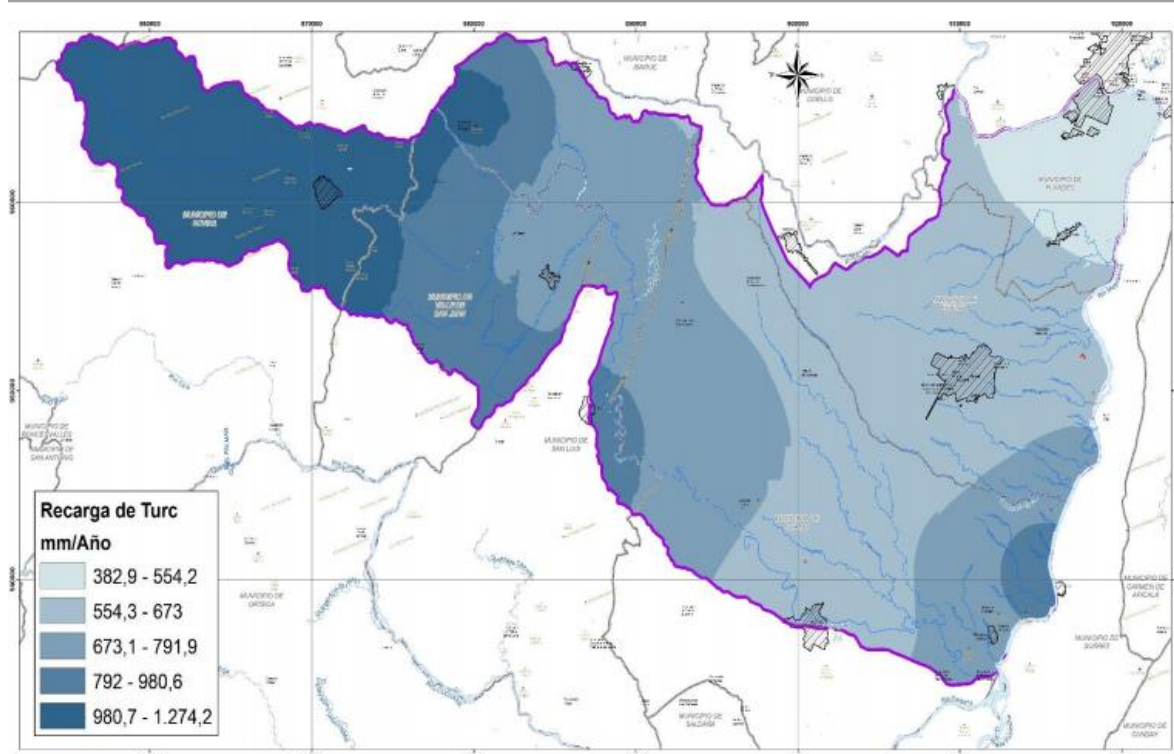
860000
870000
880000
890000
900000
910000
920000

MUNICIPIO DE IBAGUE
MUNICIPIO DE COELLO
MUNICIPIO DE FLANDES
MUNICIPIO DE ROVIRA
MUNICIPIO DE VALLE DE SAN JUAN
MUNICIPIO DE SAN LUIS
MUNICIPIO DE ROVIRA
MUNICIPIO DE SAN ANTONIO
MUNICIPIO DE ORTEGA
MUNICIPIO DE SALDAÑA
MUNICIPIO DE CARMEN DE APICALA
MUNICIPIO DE SUAREZ
MUNICIPIO DE CUNDAY

Recarga de Turc
mm/Año

| |
|---|
| 382,9 - 554,2 |
| 554,3 - 673 |
| 673,1 - 791,9 |
| 792 - 980,6 |
| 980,7 - 1.274,2 |